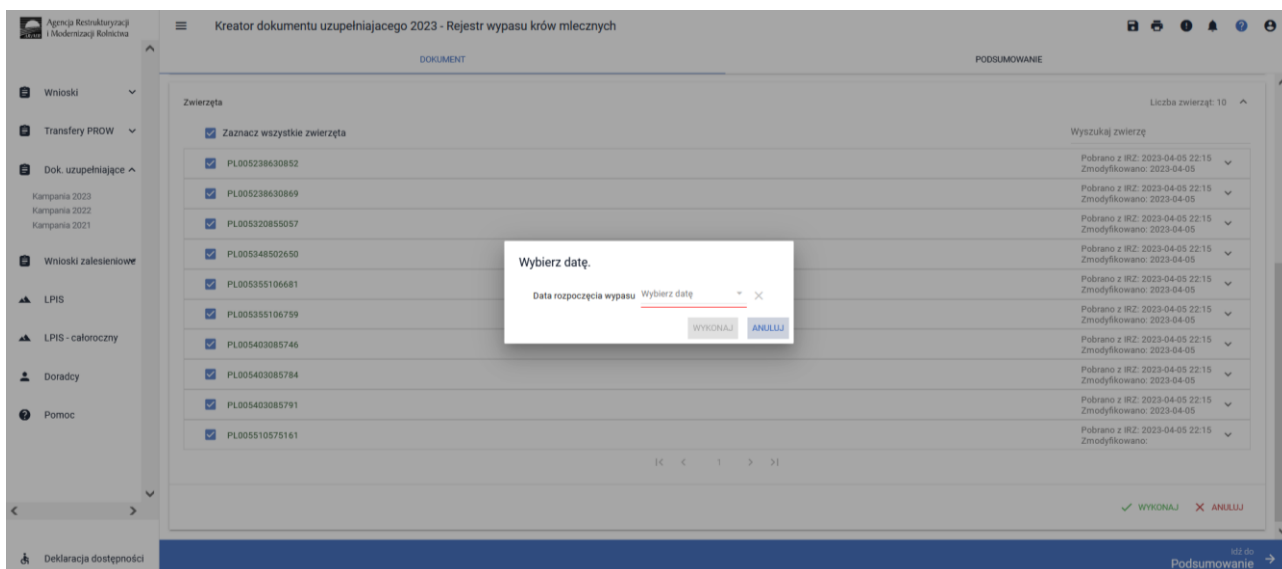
Agencja Restrukturyzacji i Modernizacji Rolnictwa

Kreator dokumentu uzupełniajacego 2023 - Rejestr wypasu krów mlecznych

DOKUMENT

PODSUMOWANIE

Wnioski

Transfery PROW

Dok. uzupełniające

Kampania 2023
Kampania 2022
Kampania 2021

Wnioski zalesieniowe

LPIS

LPIS - całoroczny

Doradcy

Pomoc

Deklaracja dostępności

Zwierzęta

Liczba zwierząt: 10

Zaznacz wszystkie zwierzęta

Wyszukaj zwierzę

PL005238630852
Pobrano z IRZ: 2023-04-05 22:15
Zmodyfikowano: 2023-04-05

PL005238630869
Pobrano z IRZ: 2023-04-05 22:15
Zmodyfikowano: 2023-04-05

PL005320855057
Pobrano z IRZ: 2023-04-05 22:15
Zmodyfikowano: 2023-04-05

PL005348502650
Pobrano z IRZ: 2023-04-05 22:15
Zmodyfikowano: 2023-04-05

PL005355106681
Pobrano z IRZ: 2023-04-05 22:15
Zmodyfikowano: 2023-04-05

PL005355106759
Pobrano z IRZ: 2023-04-05 22:15
Zmodyfikowano: 2023-04-05

PL005403085746
Pobrano z IRZ: 2023-04-05 22:15
Zmodyfikowano: 2023-04-05

PL005403085784
Pobrano z IRZ: 2023-04-05 22:15
Zmodyfikowano: 2023-04-05

PL005403085791
Pobrano z IRZ: 2023-04-05 22:15
Zmodyfikowano: 2023-04-05

PL005510575161
Pobrano z IRZ: 2023-04-05 22:15
Zmodyfikowano:

Wybierz datę.

Data rozpoczęcia wypasu Wybierz datę

WYKONAJ ANULUJ

1

WYKONAJ ANULUJ

idź do
Podsumowanie